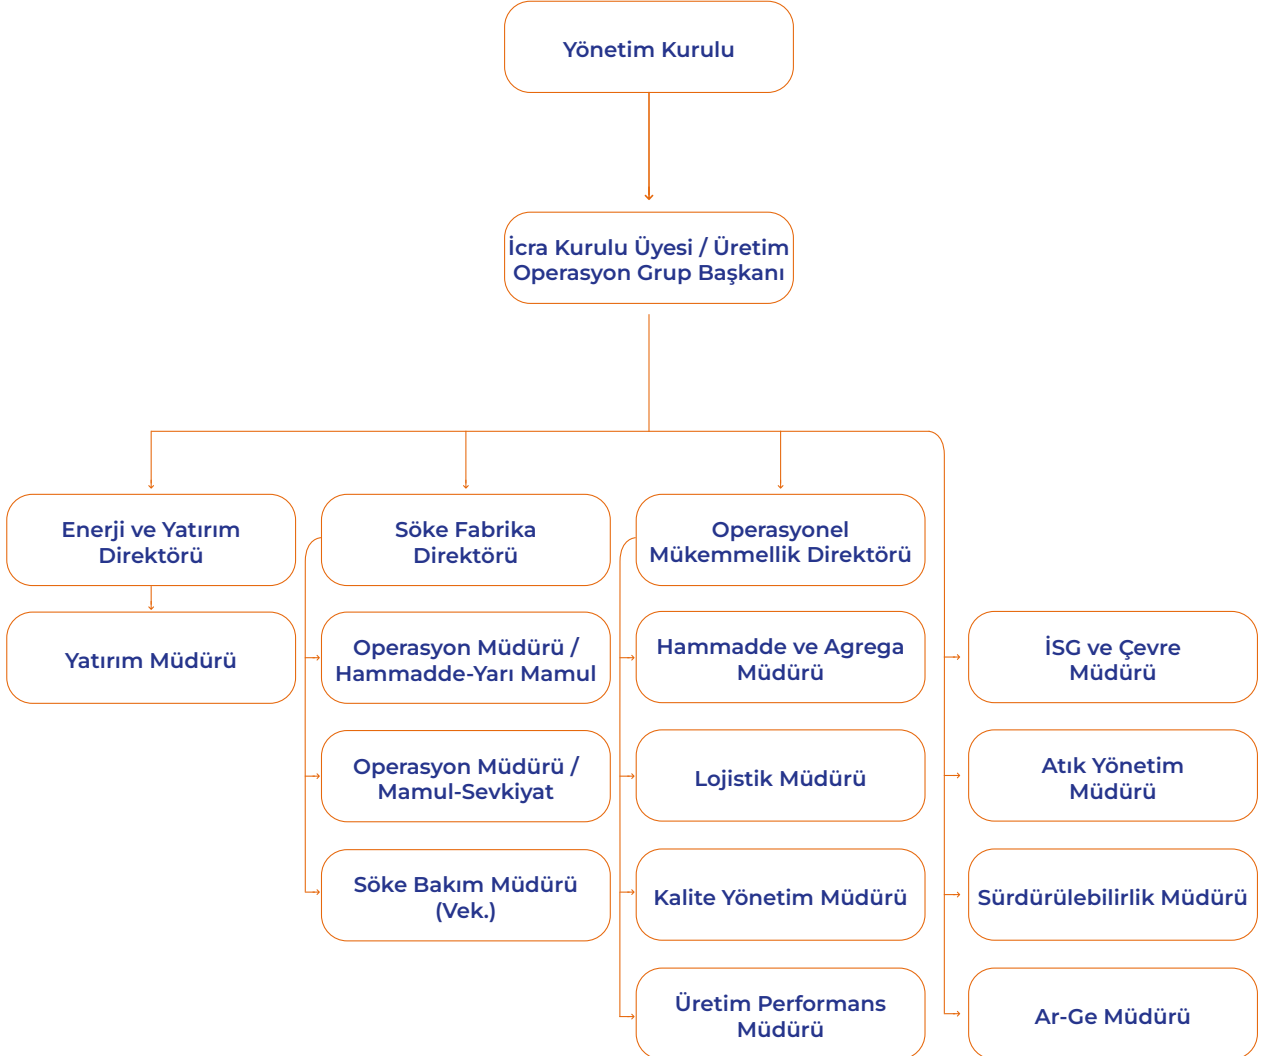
Yönetim Kurulu

İcra Kurulu Üyesi / Üretim Operasyon Grup Başkanı

Enerji ve Yatırım Direktörü

Yatırım Müdürü

Söke Fabrika Direktörü

Operasyon Müdürü / Hammadde-Yarı Mamul

Operasyon Müdürü / Mamul-Sevkiyat

Söke Bakım Müdürü (Vek.)

Operasyonel Mükemmellik Direktörü

Hammadde ve Agrega Müdürü

Lojistik Müdürü

Kalite Yönetim Müdürü

Üretim Performans Müdürü

İSG ve Çevre Müdürü

Atık Yönetim Müdürü

Sürdürülebilirlik Müdürü

Ar-Ge Müdürü